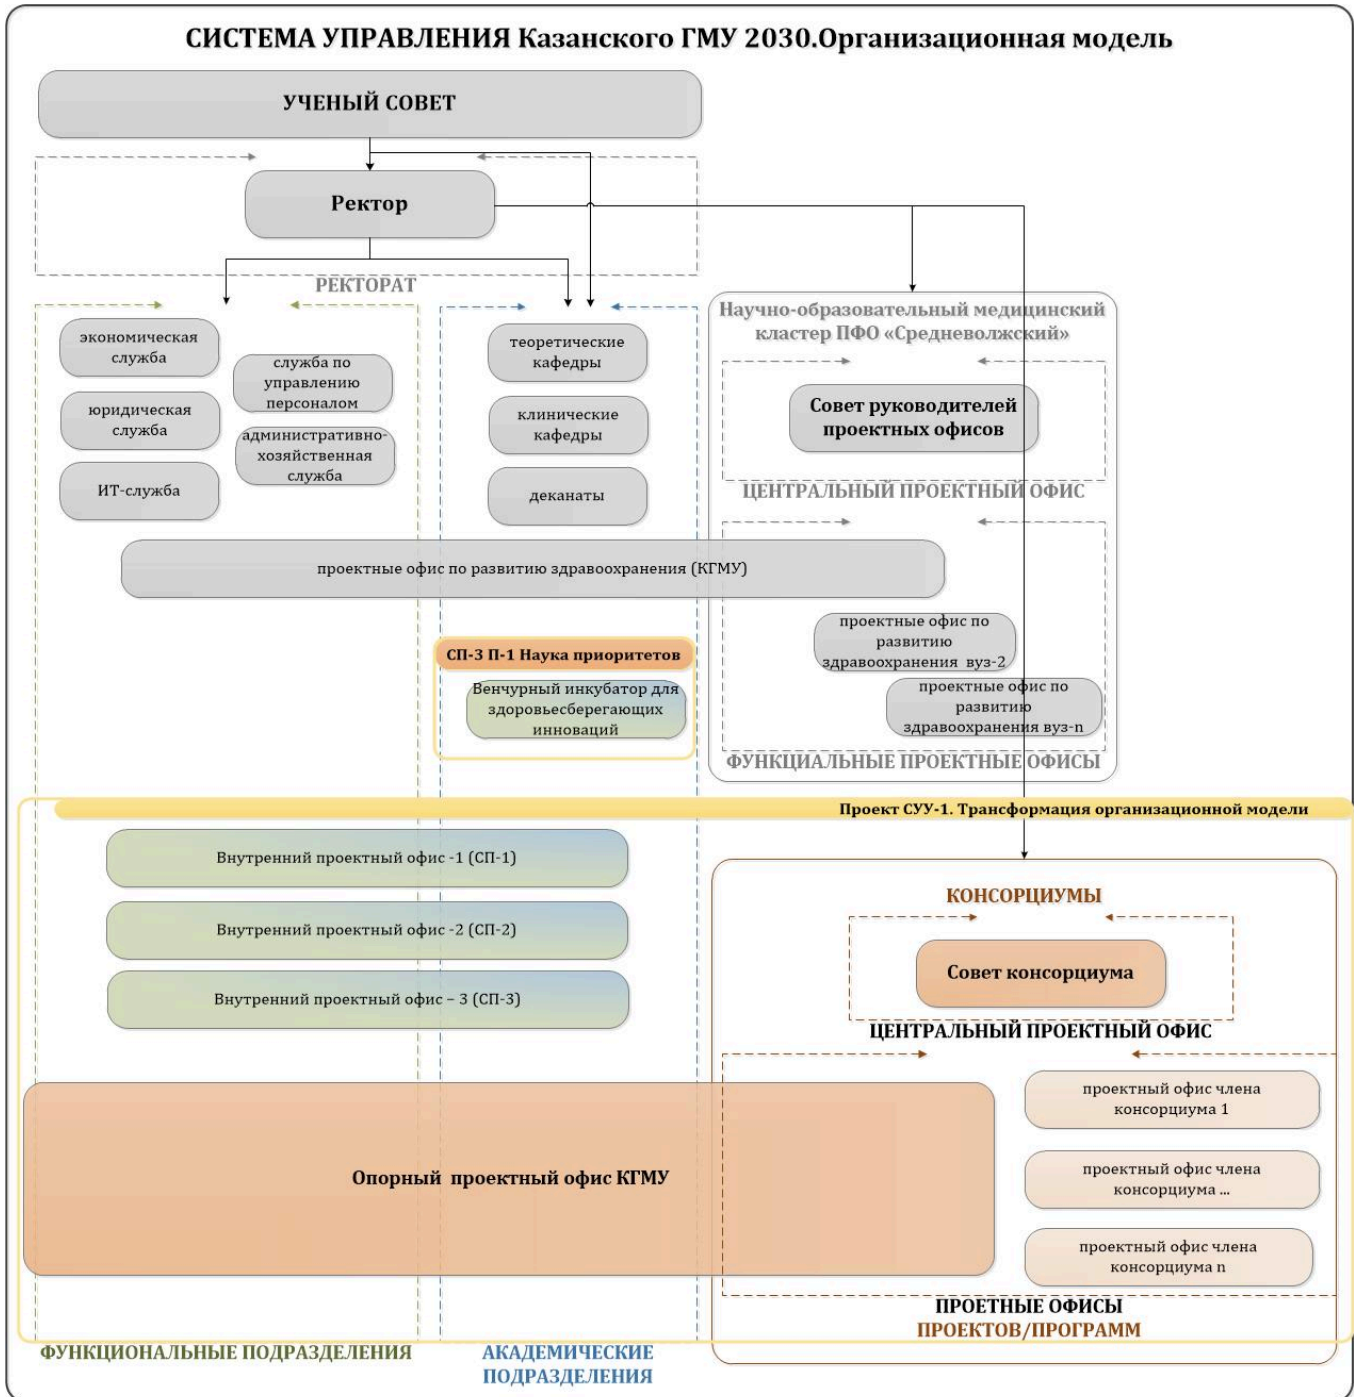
СИСТЕМА УПРАВЛЕНИЯ Казанского ГМУ 2030.Организационная модель

УЧЕНЫЙ СОВЕТ

Ректор

РЕКТОРАТ

экономическая служба

служба по управлению персоналом

юридическая служба

административно-хозяйственная служба

ИТ-служба

теоретические кафедры

клинические кафедры

деканаты

Научно-образовательный медицинский кластер ПФО «Средневолжский»

Совет руководителей проектных офисов

ЦЕНТРАЛЬНЫЙ ПРОЕКТНЫЙ ОФИС

проектные офис по развитию здравоохранения (КГМУ)

проектные офис по развитию здравоохранения вуз-2

проектные офис по развитию здравоохранения вуз-n

ФУНКЦИАЛЬНЫЕ ПРОЕКТНЫЕ ОФИСЫ

СП-3 П-1 Наука приоритетов

Венчурный инкубатор для здоровьесберегающих инноваций

Проект СУУ-1. Трансформация организационной модели

Внутренний проектный офис -1 (СП-1)

Внутренний проектный офис -2 (СП-2)

Внутренний проектный офис – 3 (СП-3)

КОНСОРЦИУМЫ

Совет консорциума

ЦЕНТРАЛЬНЫЙ ПРОЕКТНЫЙ ОФИС

проектный офис члена консорциума 1

проектный офис члена консорциума ...

проектный офис члена консорциума n

Опорный проектный офис КГМУ

ПРОЕТНЫЕ ОФИСЫ ПРОЕКТОВ/ПРОГРАММ

ФУНКЦИОНАЛЬНЫЕ ПОДРАЗДЕЛЕНИЯ

АКАДЕМИЧЕСКИЕ ПОДРАЗДЕЛЕНИЯ